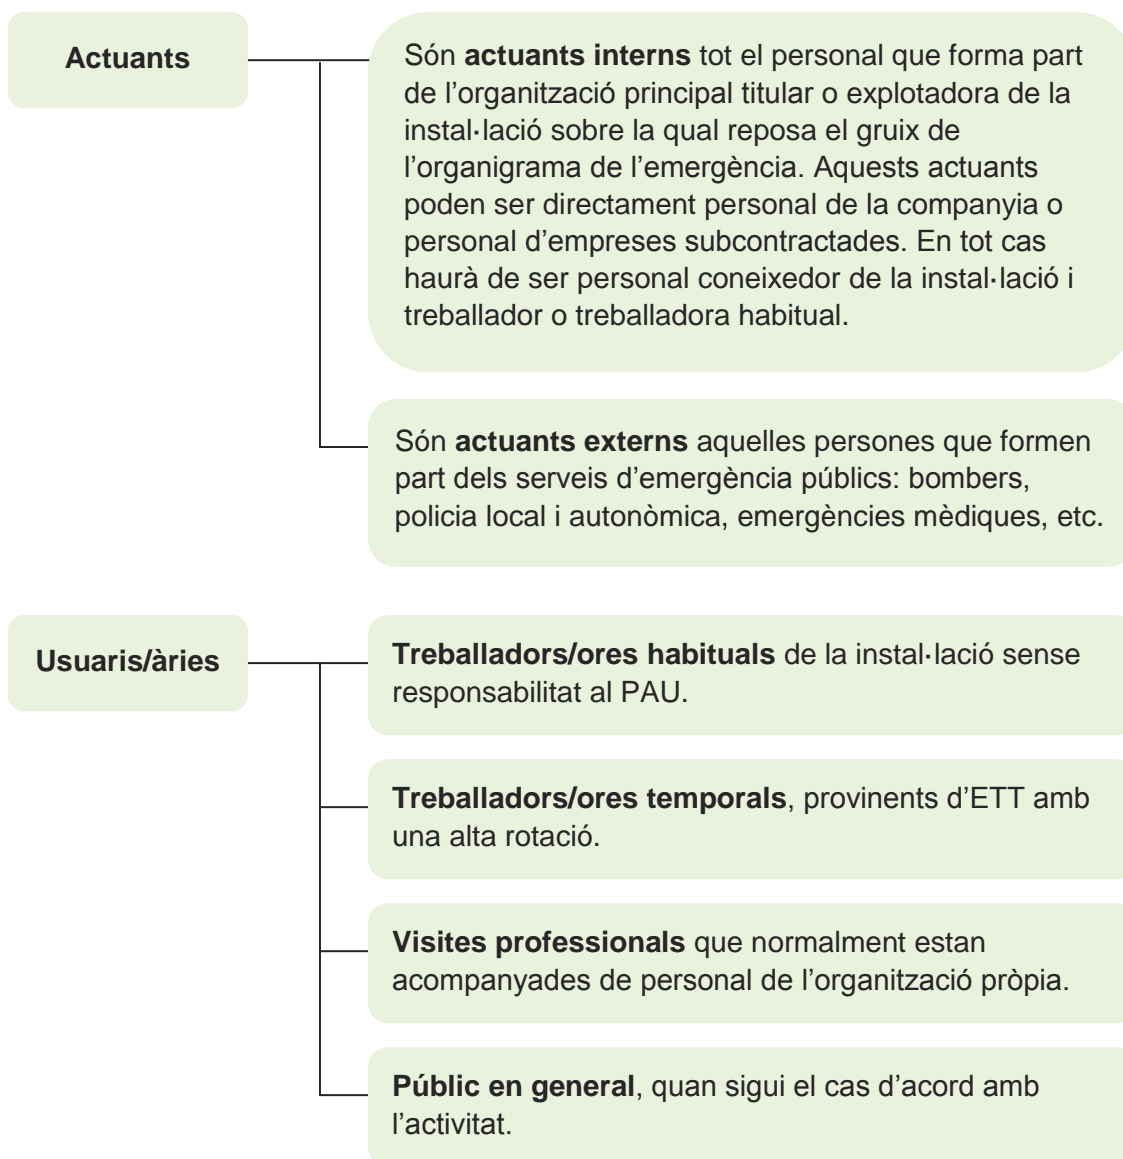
Actuants

Són **actuants interns** tot el personal que forma part de l'organització principal titular o explotadora de la instal·lació sobre la qual reposa el gruix de l'organigrama de l'emergència. Aquests actuants poden ser directament personal de la companyia o personal d'empreses subcontractades. En tot cas haurà de ser personal coneixedor de la instal·lació i treballador o treballadora habitual.

Són **actuants externs** aquelles persones que formen part dels serveis d'emergència públics: bombers, policia local i autonòmica, emergències mèdiques, etc.

Usuaris/àries

**Treballadors/ores habituals** de la instal·lació sense responsabilitat al PAU.

**Treballadors/ores temporals**, provinents d'ETT amb una alta rotació.

**Visites professionals** que normalment estan acompanyades de personal de l'organització pròpia.

**Públic en general**, quan sigui el cas d'acord amb l'activitat.